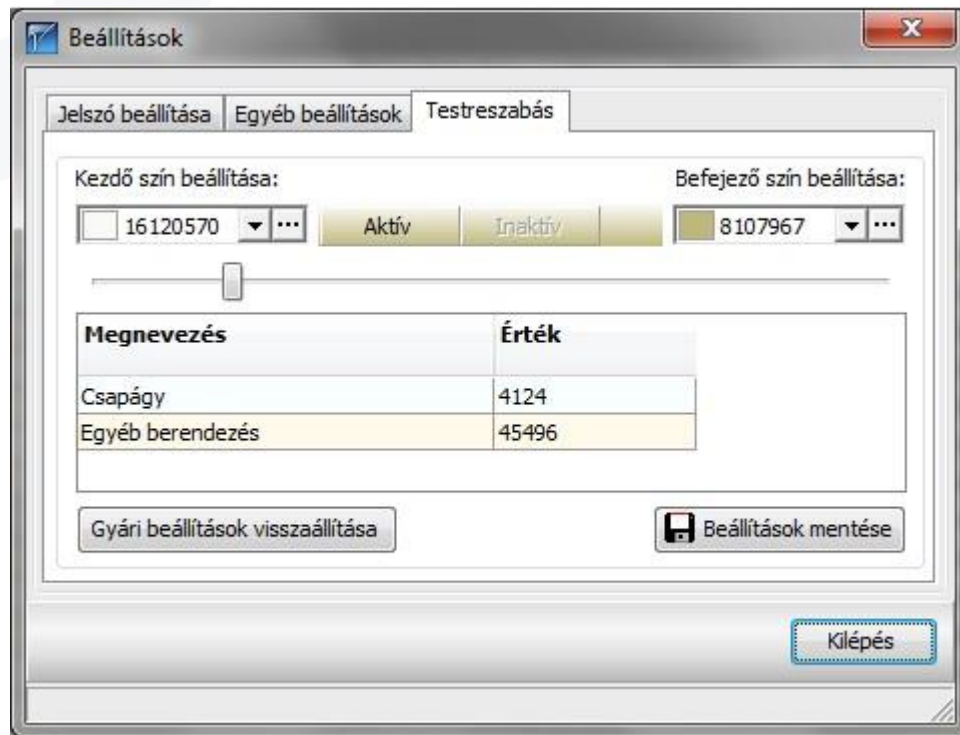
Beállítások

Jelszó beállítása | Egyéb beállítások | Testreszabás

Kezdő szín beállítása:

Befejező szín beállítása:

16120570 ···

Aktív

Inaktív

8107967 ···

| Megnevezés | Érték |
|---|---|
| Csapágy | 4124 |
| Egyéb berendezés | 45496 |

Gyári beállítások visszaállítása

Beállítások mentése

Kilépés